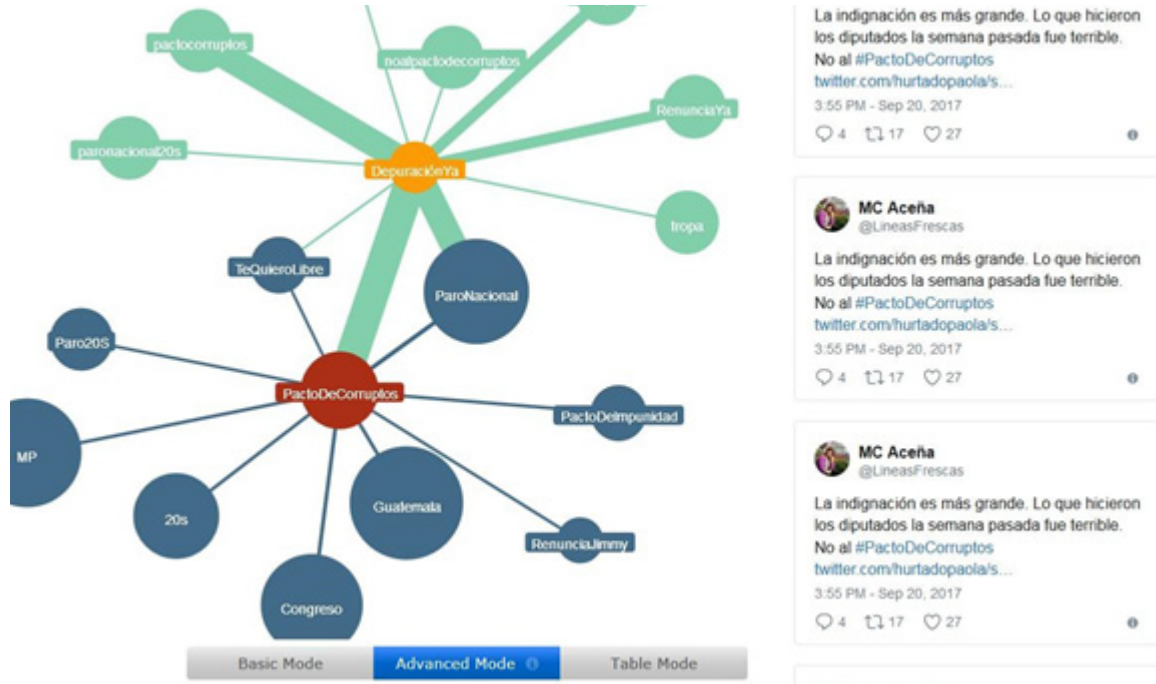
pactocorruptos

noalpactodecorruptos

RenunciaYa

paronacional20s

DepuraciónYa

tropa

TeQuieroLibre

ParoNacional

Paro20S

PactoDeCorruptos

PactoDeImpunidad

MP

20s

Guatemala

RenunciaJimmy

Congreso

Basic Mode

Advanced Mode

Table Mode

La indignación es más grande. Lo que hicieron los diputados la semana pasada fue terrible. No al #PactoDeCorruptos twitter.com/hurtadopaola/s...

3:55 PM - Sep 20, 2017

4 17 27

MC Aceña
@LineasFrescas

La indignación es más grande. Lo que hicieron los diputados la semana pasada fue terrible. No al #PactoDeCorruptos twitter.com/hurtadopaola/s...

3:55 PM - Sep 20, 2017

4 17 27

MC Aceña
@LineasFrescas

La indignación es más grande. Lo que hicieron los diputados la semana pasada fue terrible. No al #PactoDeCorruptos twitter.com/hurtadopaola/s...

3:55 PM - Sep 20, 2017

4 17 27